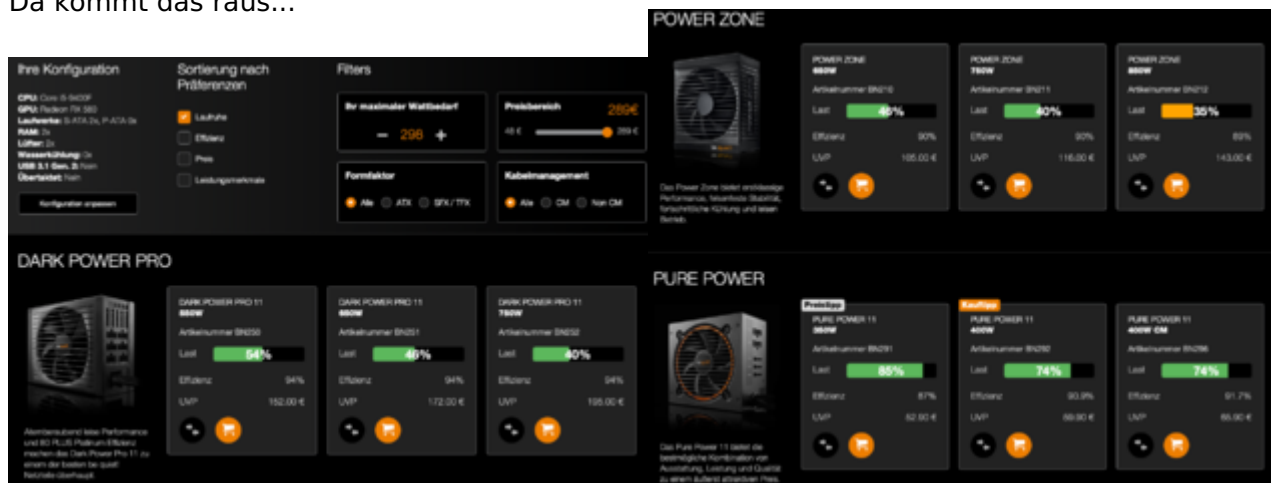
Da kommt das raus...

Ihre Konfiguration

CPU: Core i5-9400F
GPU: Radeon RX 580
Laufwerke: S-ATA 2x, P-ATA 0x
RAM: 2x
Lüfter: 2x
Wasserkühlung: 0x
USB 3.1 Gen. 2: Nein
Übertaktet: Nein

Konfiguration anpassen

Sortierung nach Präferenzen

Laufruhe
Effizienz
Preis
Leistungsmerkmale

Filters

Ihr maximaler Wattbedarf
− 298 +

Preisbereich 289€
48 € 289 €

Formfaktor
Alle ATX SFX / TFX

Kabelmanagement
Alle CM Non CM

DARK POWER PRO

Atemberaubend leise Performance und 80 PLUS Platinum Effizienz machen das Dark Power Pro 11 zu einem der besten be quiet! Netzteile überhaupt.

DARK POWER PRO 11
550W
Artikelnummer BN250
Last 54%
Effizienz 94%
UVP 152.00 €

DARK POWER PRO 11
650W
Artikelnummer BN251
Last 46%
Effizienz 94%
UVP 172.00 €

DARK POWER PRO 11
750W
Artikelnummer BN252
Last 40%
Effizienz 94%
UVP 195.00 €

POWER ZONE

Das Power Zone bietet erstklassige Performance, felsenfeste Stabilität, fortschrittliche Kühlung und leisen Betrieb.

POWER ZONE
650W
Artikelnummer BN210
Last 46%
Effizienz 90%
UVP 105.00 €

POWER ZONE
750W
Artikelnummer BN211
Last 40%
Effizienz 90%
UVP 116.00 €

POWER ZONE
850W
Artikelnummer BN212
Last 35%
Effizienz 89%
UVP 143.00 €

PURE POWER

Das Pure Power 11 bietet die bestmögliche Kombination von Ausstattung, Leistung und Qualität zu einem äußerst attraktiven Preis.

Preistipp
PURE POWER 11
350W
Artikelnummer BN291
Last 85%
Effizienz 87%
UVP 52.90 €

Kauftipp
PURE POWER 11
400W
Artikelnummer BN292
Last 74%
Effizienz 90.9%
UVP 59.90 €

PURE POWER 11
400W CM
Artikelnummer BN296
Last 74%
Effizienz 91.7%
UVP 65.90 €